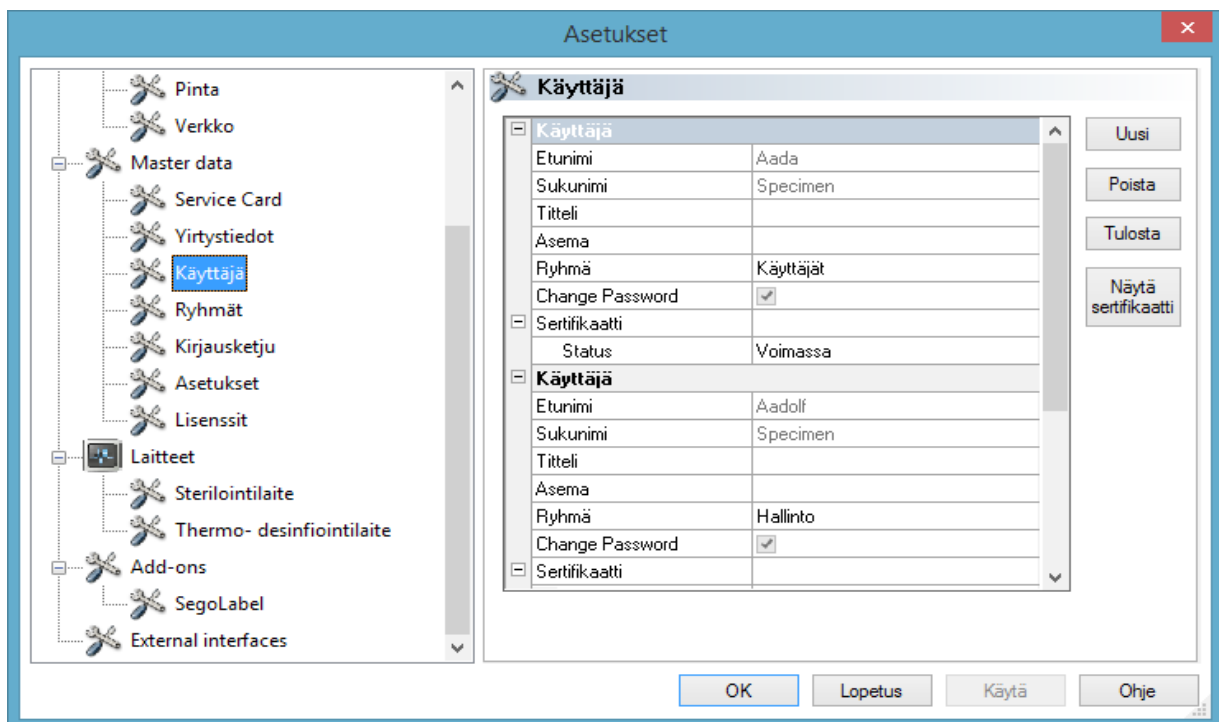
Asetukset

Pinta
Verkko
Master data
Service Card
Yirtystiedot
Käyttäjä
Ryhmät
Kirjausketju
Asetukset
Lisenssit
Laitteet
Sterilointilaite
Thermo- desinfiointilaite
Add-ons
SegoLabel
External interfaces

Käyttäjä

| Käyttäjä | |
|---|---|
| Etunimi | Aada |
| Sukunimi | Specimen |
| Titteli | |
| Asema | |
| Ryhmä | Käyttäjät |
| Change Password | |
| Sertifikaatti | |
| Status | Voimassa |
| Käyttäjä | |
| Etunimi | Aadolf |
| Sukunimi | Specimen |
| Titteli | |
| Asema | |
| Ryhmä | Hallinto |
| Change Password | |
| Sertifikaatti | |

Uusi
Poista
Tulosta
Näytä sertifikaatti

OK
Lopetus
Käytä
Ohje